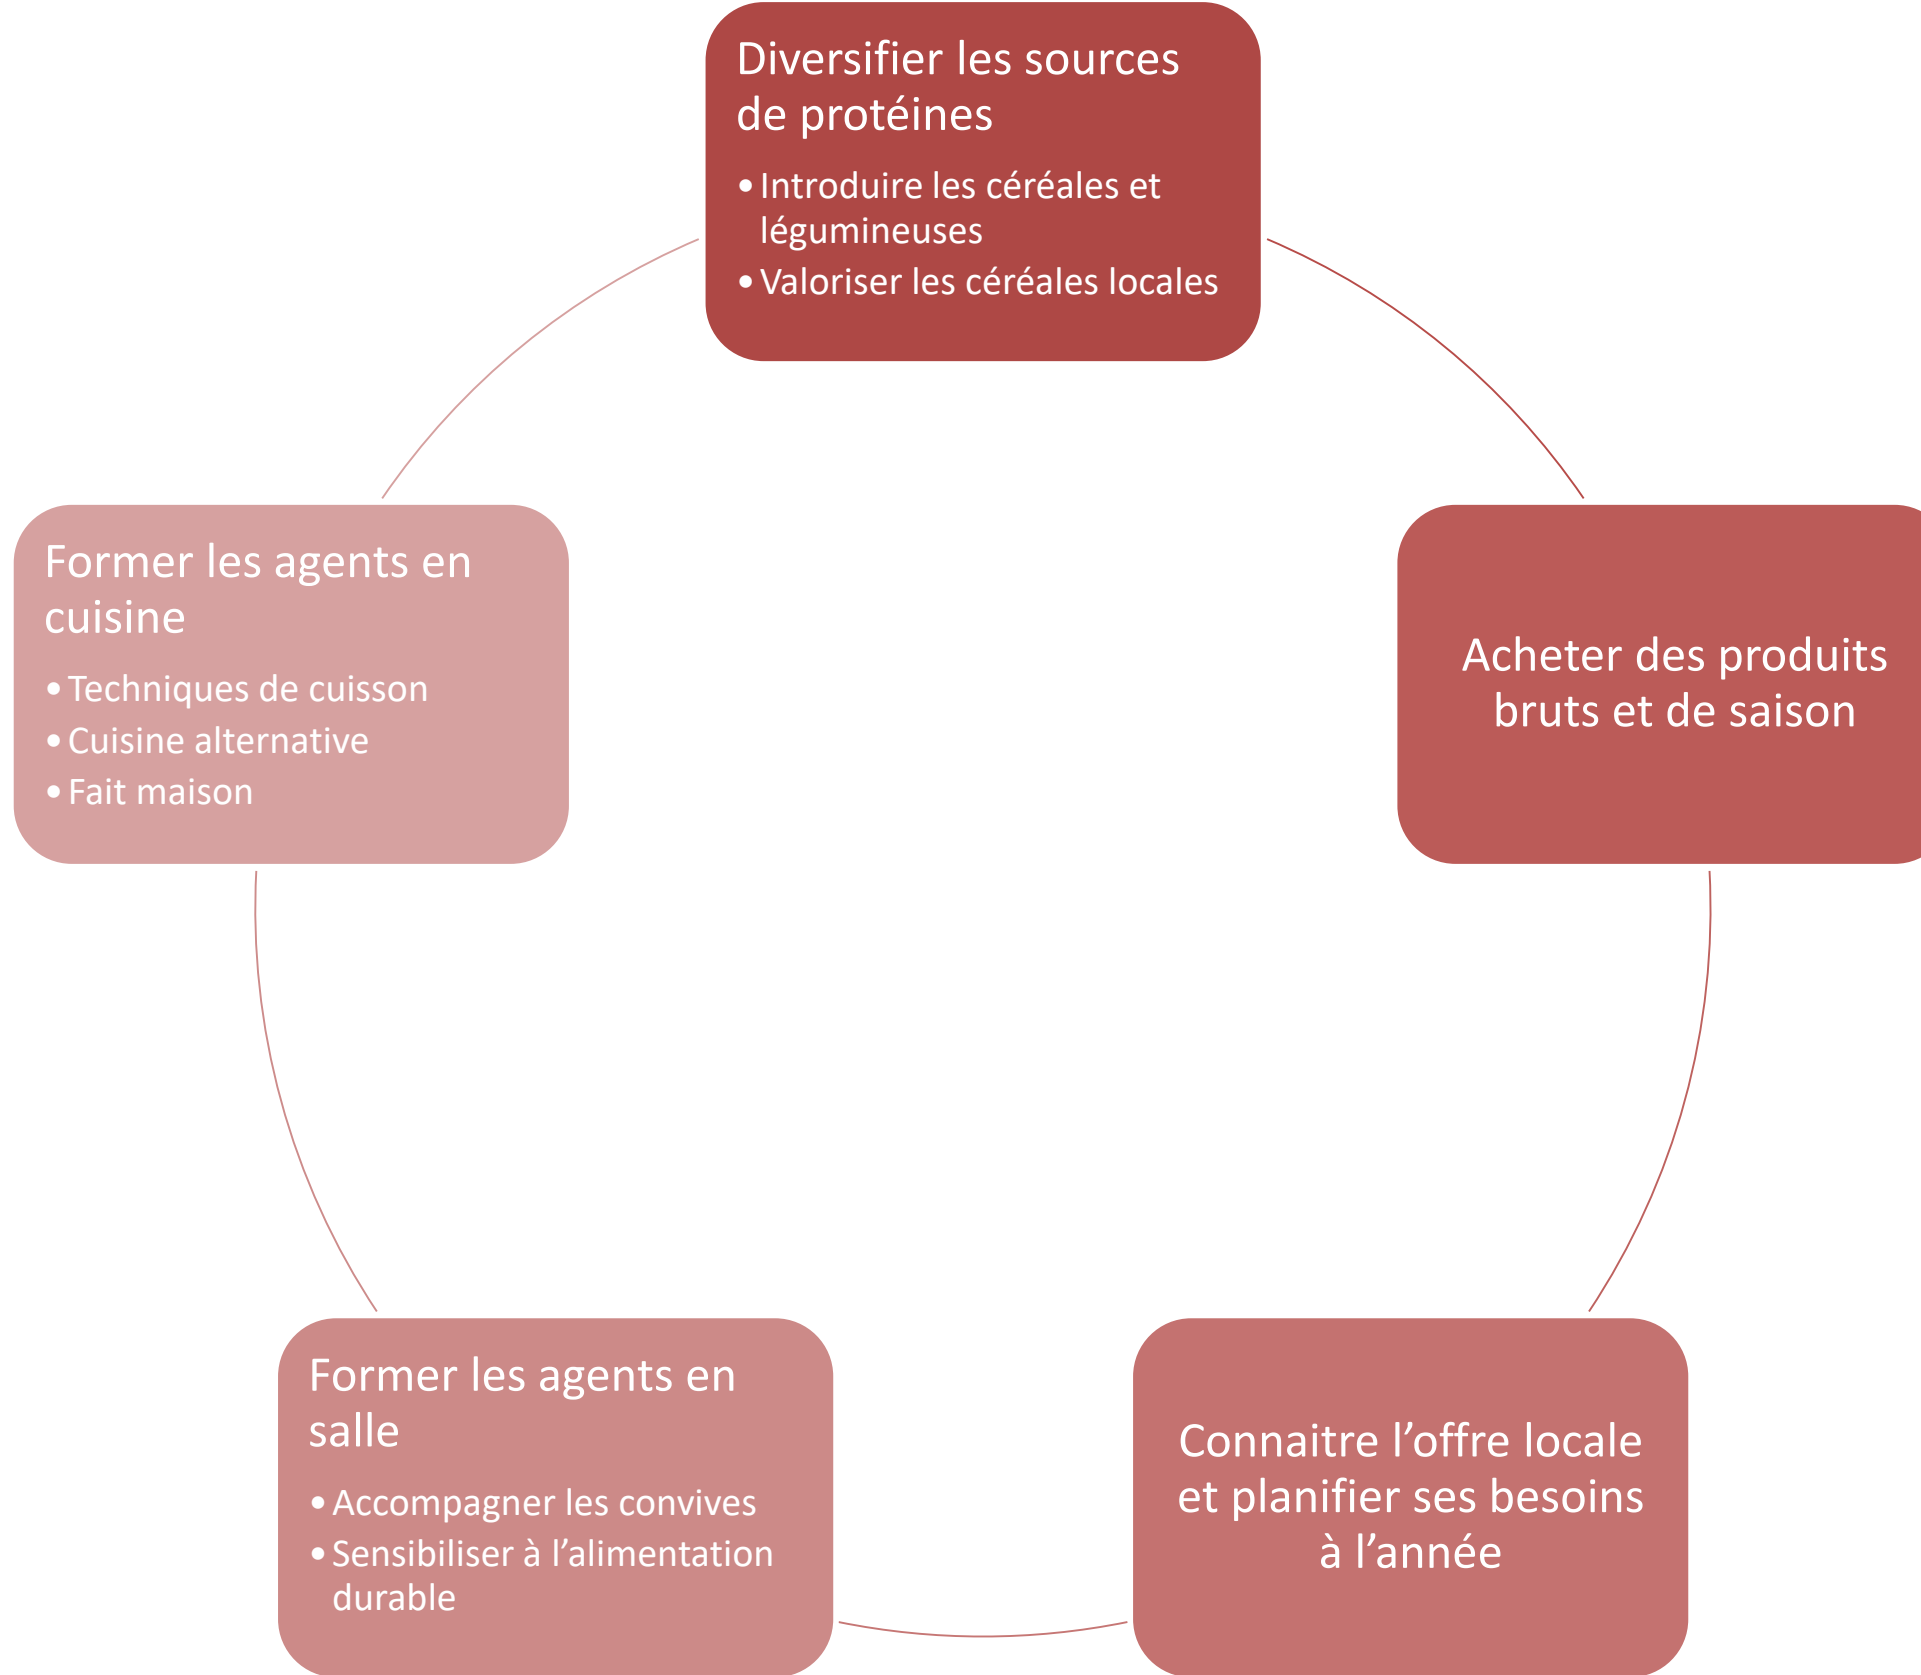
Diversifier les sources de protéines

• Introduire les céréales et légumineuses
• Valoriser les céréales locales

Acheter des produits bruts et de saison

Connaitre l’offre locale et planifier ses besoins à l’année

Former les agents en salle

• Accompagner les convives
• Sensibiliser à l’alimentation durable

Former les agents en cuisine

• Techniques de cuisson
• Cuisine alternative
• Fait maison